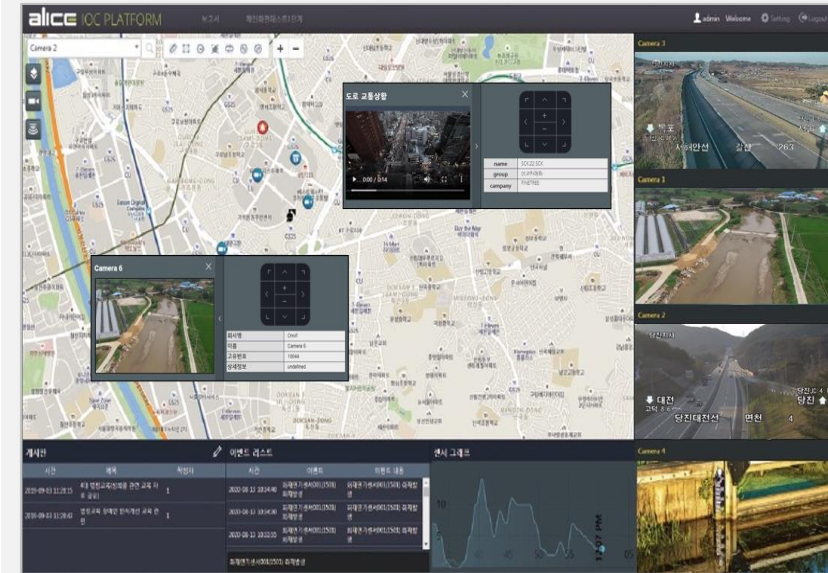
alice IOC PLATFORM

보고서

재난재해테스트1단계

admin Welcome

Setting

Logout

Camera 2

Camera 3

도로 교통상황

0:00 / 0:14

name

group

company

Camera 1

Camera 6

회사명

이름

Camera 6

고유번호

상세정보

undefined

Camera 2

Camera 4

게시판

시간

제목

작성자

2020-09-03 11:28:15

1

2020-09-03 11:28:02

1

이벤트 리스트

시간

이벤트

이벤트 내용

2020-08-12 10:14:40

2020-08-12 10:14:30

2020-08-12 10:13:10

센서 그래프

10

5

0